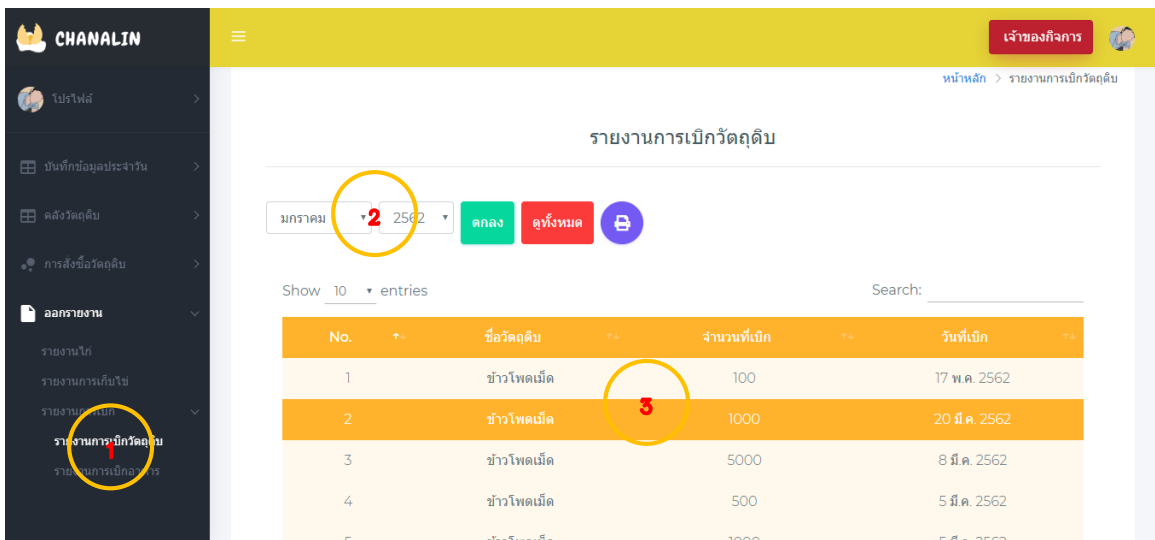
CHANALIN

โปรไฟล์

บันทึกข้อมูลประจำวัน

คลังวัตถุดิบ

การสั่งซื้อวัตถุดิบ

ออกรายงาน

รายงานไก่

รายงานการเก็บไข่

รายงาน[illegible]เบิก

รายงานการเบิกวัตถุดิบ

ราย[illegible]นการเบิกอา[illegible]าร

1

เจ้าของกิจการ

หน้าหลัก > รายงานการเบิกวัตถุดิบ

รายงานการเบิกวัตถุดิบ

มกราคม 2 2562 ตกลง ดูทั้งหมด

Show 10 entries

Search:

| No. | ชื่อวัตถุดิบ | จำนวนที่เบิก | วันที่เบิก |
|---|---|---|---|
| 1 | ข้าวโพดเม็ด | 100 | 17 พ.ค. 2562 |
| 2 | ข้าวโพดเม็ด | 1000 | 20 มี.ค. 2562 |
| 3 | ข้าวโพดเม็ด | 5000 | 8 มี.ค. 2562 |
| 4 | ข้าวโพดเม็ด | 500 | 5 มี.ค. 2562 |
| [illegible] | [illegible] | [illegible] | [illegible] |

3